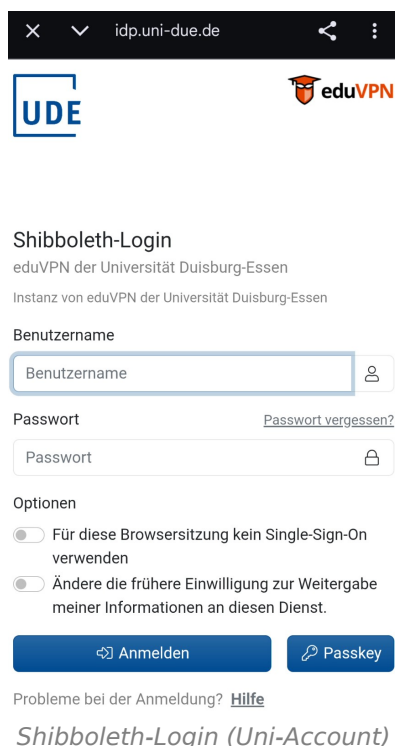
idp.uni-due.de

UDE

eduVPN

Shibboleth-Login
eduVPN der Universität Duisburg-Essen

Instanz von eduVPN der Universität Duisburg-Essen

Benutzername

Benutzername

Passwort

Passwort vergessen?

Passwort

Optionen

Für diese Browsersitzung kein Single-Sign-On verwenden

Ändere die frühere Einwilligung zur Weitergabe meiner Informationen an diesen Dienst.

Anmelden

Passkey

Probleme bei der Anmeldung? Hilfe

Shibboleth-Login (Uni-Account)